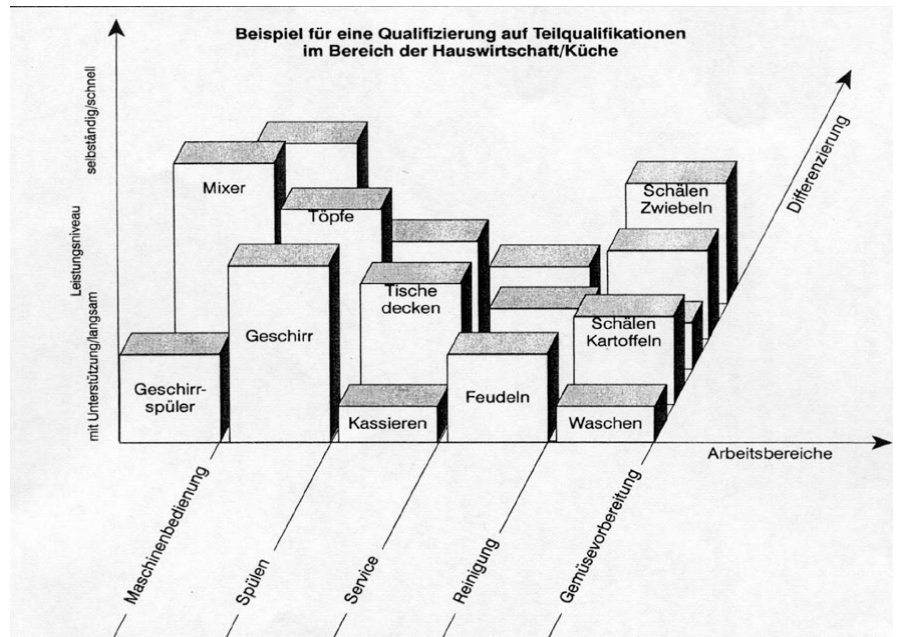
Beispiel für eine Qualifizierung auf Teilqualifikationen im Bereich der Hauswirtschaft/Küche

selbständig/schnell

Leistungsniveau

mit Unterstützung/langsam

Differenzierung

Mixer

Töpfe

Geschirr

Tische decken

Schälen Zwiebeln

Schälen Kartoffeln

Geschirrspüler

Kassieren

Feudeln

Waschen

Arbeitsbereiche

Maschinenbedienung

Spülen

Service

Reinigung

Gemüsevorbereitung